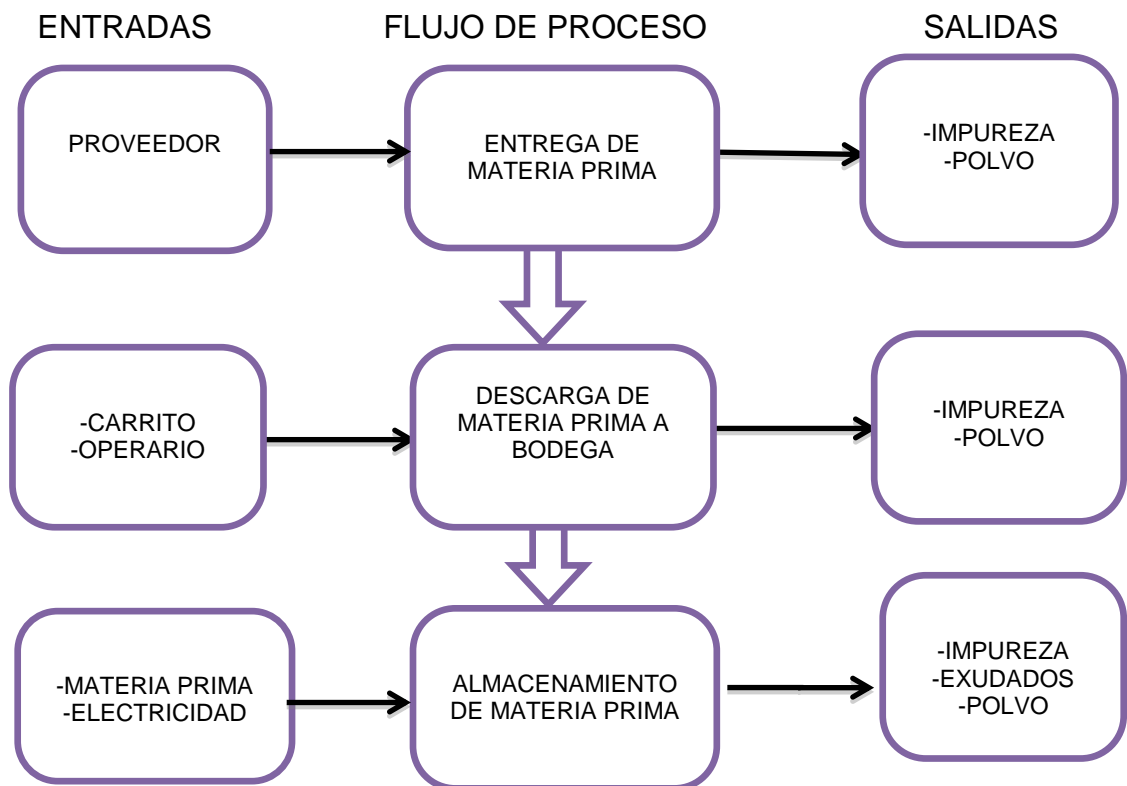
ENTRADAS

FLUJO DE PROCESO

SALIDAS

PROVEEDOR

ENTREGA DE MATERIA PRIMA

-IMPUREZA
-POLVO

-CARRITO
-OPERARIO

DESCARGA DE MATERIA PRIMA A BODEGA

-IMPUREZA
-POLVO

-MATERIA PRIMA
-ELECTRICIDAD

ALMACENAMIENTO DE MATERIA PRIMA

-IMPUREZA
-EXUDADOS
-POLVO